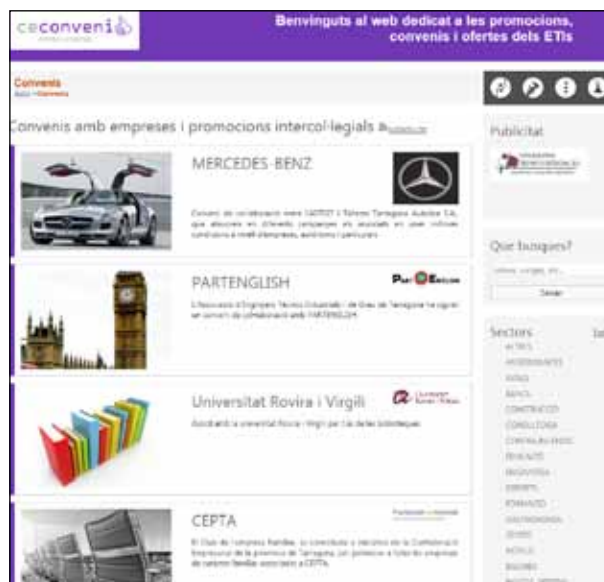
ceconveni

Benvinguts al web dedicat a les promocions, convenis i ofertes dels ETIs

Convenis
Inici > Convenis

Convenis amb empreses i promocions intercol·legials

MERCEDES-BENZ

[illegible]

PARTENGLISH

Part English

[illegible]

Universitat Rovira i Virgili

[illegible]

CEPTA

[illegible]

Publicitat

Que busques?

Cercar

Sectors

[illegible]